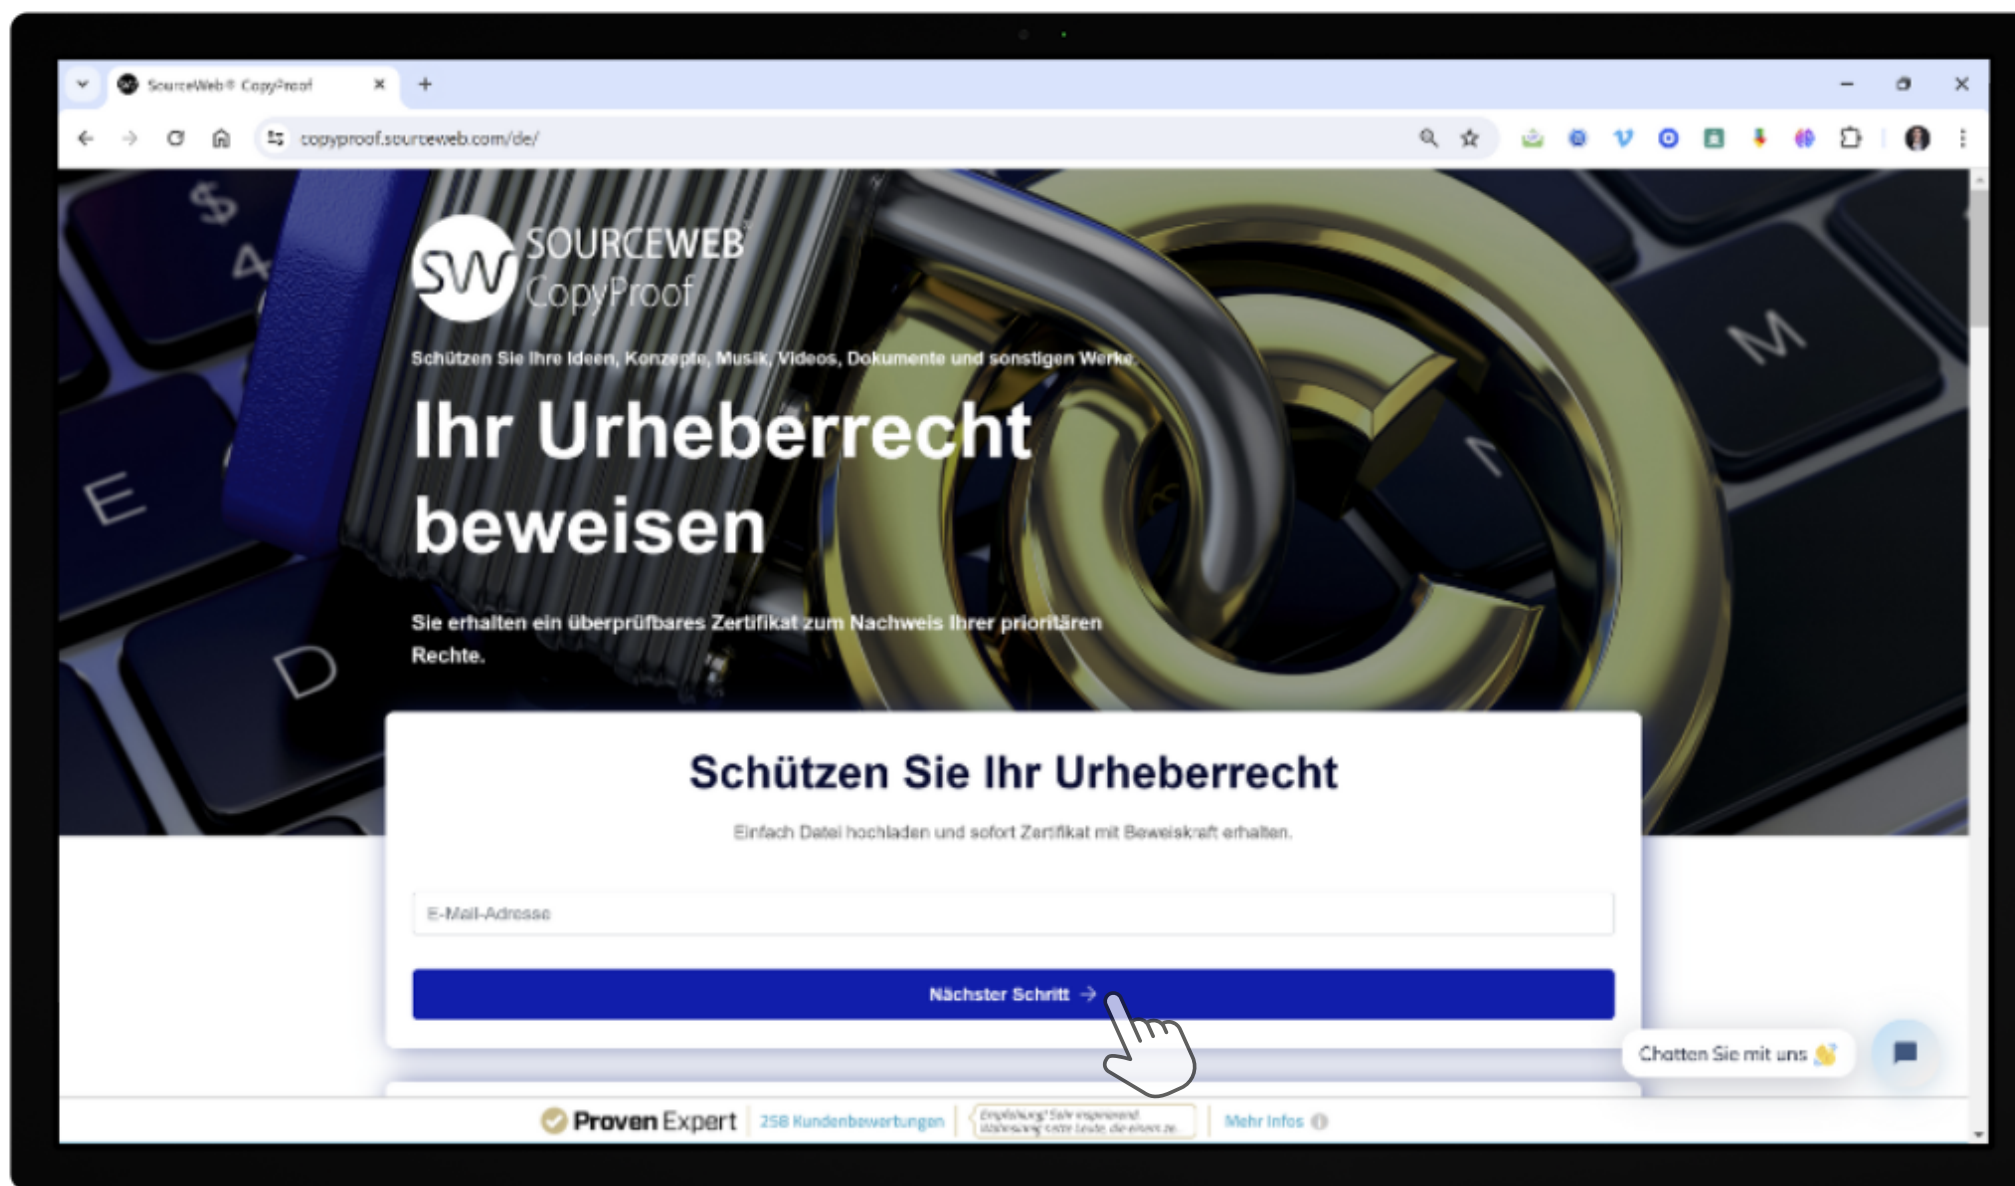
SourceWeb® CopyProof

copyproof.sourceweb.com/de/

SW SOURCEWEB CopyProof

Schützen Sie Ihre Ideen, Konzepte, Musik, Videos, Dokumente und sonstigen Werke

Ihr Urheberrecht beweisen

Sie erhalten ein überprüfbares Zertifikat zum Nachweis Ihrer prioritären Rechte.

Schützen Sie Ihr Urheberrecht

Einfach Datei hochladen und sofort Zertifikat mit Beweiskraft erhalten.

E-Mail-Adresse

Nächster Schritt →

Chatten Sie mit uns 👋

Proven Expert 258 Kundenbewertungen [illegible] Mehr Infos